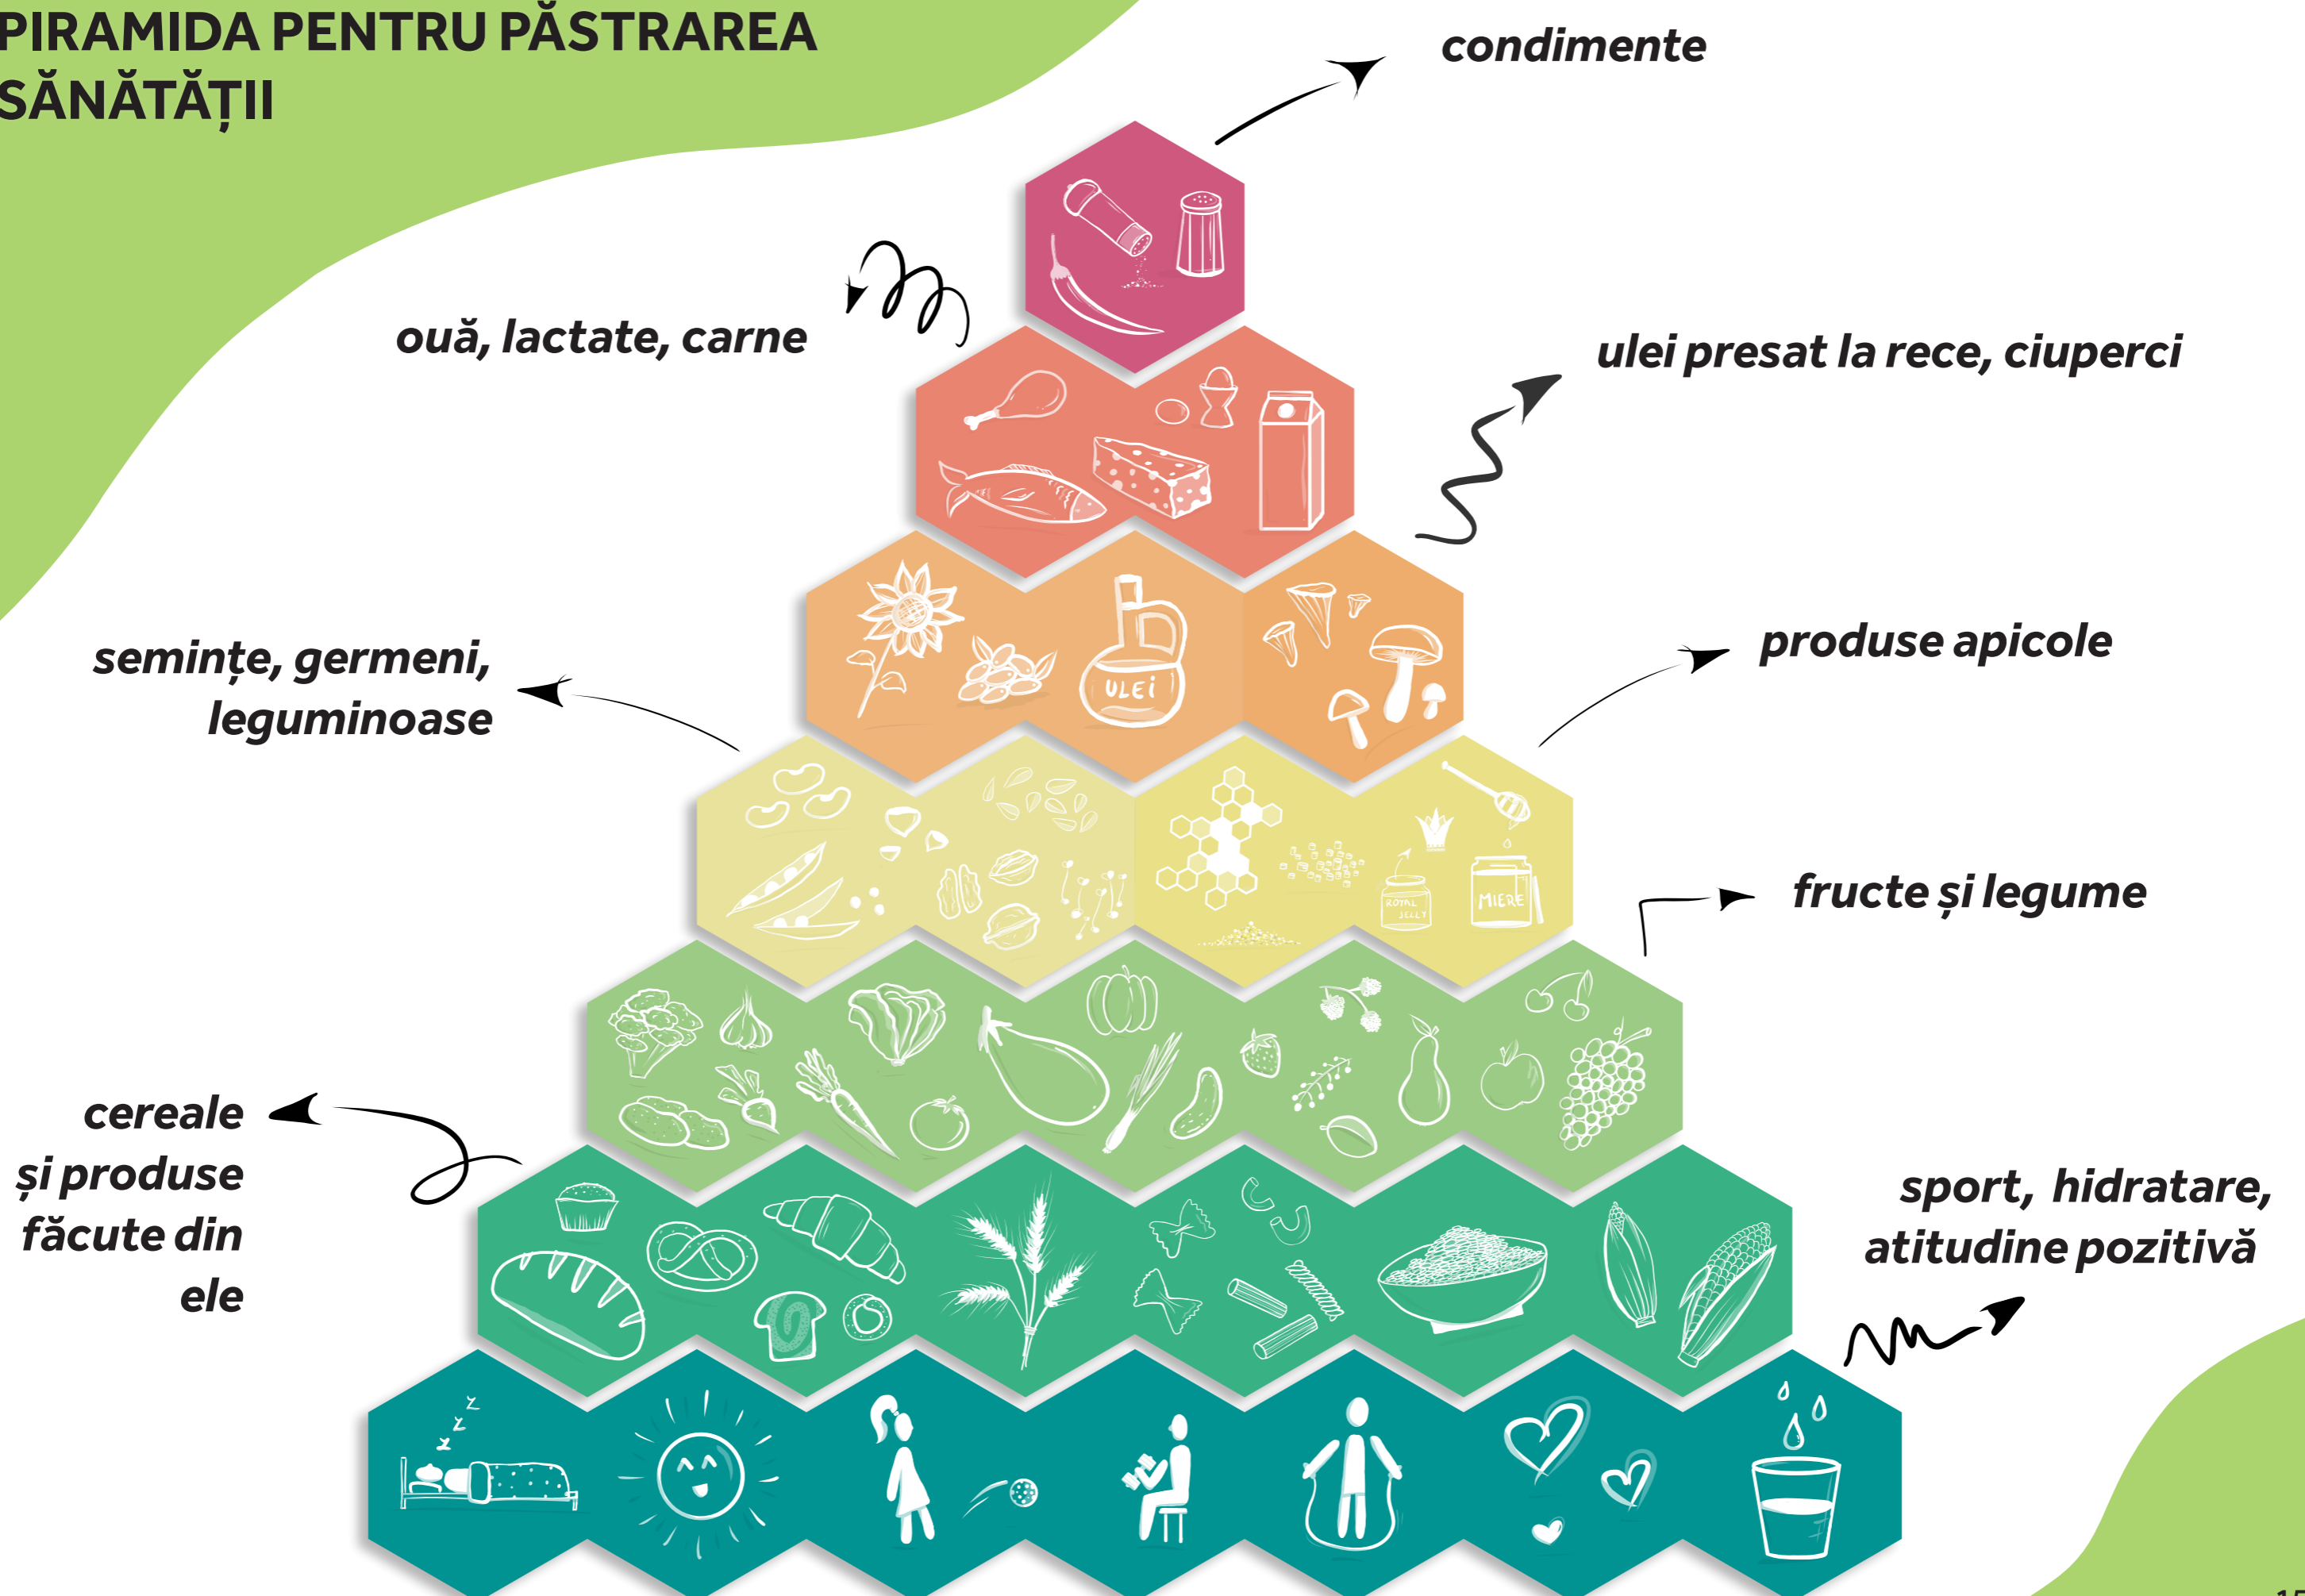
PIRAMIDA PENTRU PĂSTRAREA SĂNĂTĂȚII

condimente

ouă, lactate, carne

ulei presat la rece, ciuperci

semințe, germeni, leguminoase

produse apicole

fructe și legume

cereale și produse făcute din ele

sport, hidratare, atitudine pozitivă

ULEI

ROYAL JELLY

MIERE